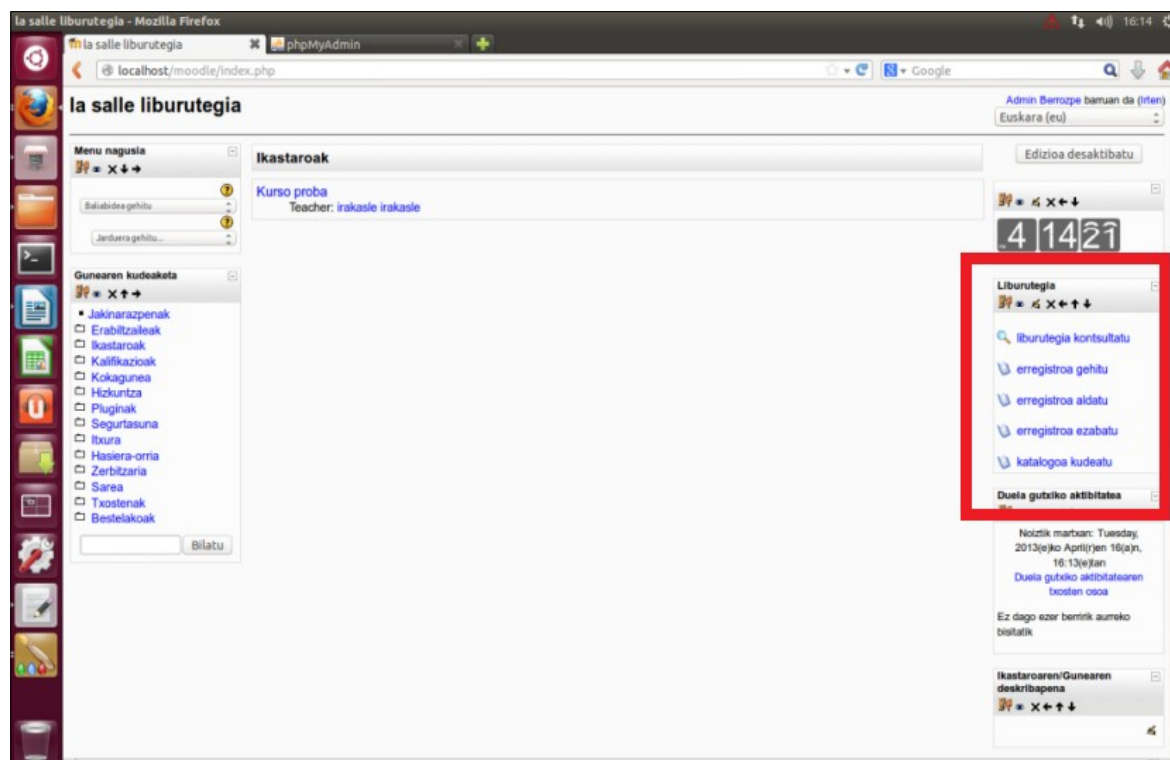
la salle liburutegia - Mozilla Firefox

16:14

la salle liburutegia

phpMyAdmin

localhost/moodle/index.php

Google

la salle liburutegia

Admin Berrozpe barruan da (Irten)

Euskara (eu)

Menu nagusia

Baliabidea gehitu

Jarduera gehitu...

Gunearen kudeaketa

- Jakinarazpenak
- Erabiltzaileak
- Ikastaroak
- Kalifikazioak
- Kokagunea
- Hizkuntza
- Pluginak
- Segurtasuna
- Itxura
- Hasiera-orria
- Zerbitzaria
- Sarea
- Txostenak
- Bestelakoak

Bilatu

Ikastaroak

Kurso proba

Teacher: irakasle irakasle

Edizioa desaktibatu

4 14 21

Liburutegia

liburutegia kontsultatu

erregistroa gehitu

erregistroa aldatu

erregistroa ezabatu

katalogoa kudeatu

Duela gutxiko aktibitatea

Noiztik martxan: Tuesday, 2013(e)ko April(r)en 16(a)n, 16:13(e)tan

Duela gutxiko aktibitatearen txosten osoa

Ez dago ezer berririk aurreko bisitatik

Ikastaroaren/Gunearen deskribapena